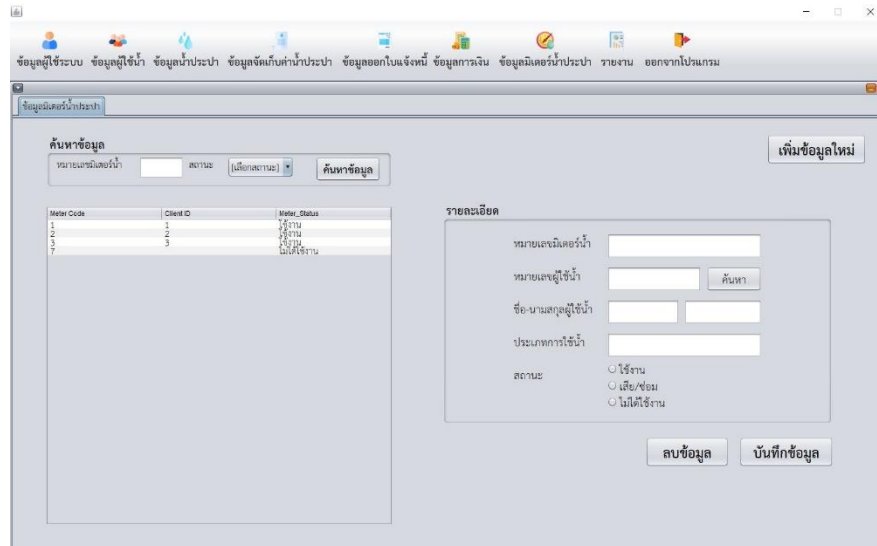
ข้อมูลผู้ใช้ระบบ ข้อมูลผู้ใช้น้ำ ข้อมูลน้ำประปา ข้อมูลจัดเก็บค่าน้ำประปา ข้อมูลออกใบแจ้งหนี้ ข้อมูลการเงิน ข้อมูลมิเตอร์น้ำประปา รายงาน ออกจากโปรแกรม

ข้อมูลมิเตอร์น้ำประปา

ค้นหาข้อมูล

หมายเลขมิเตอร์น้ำ สถานะ (เลือกสถานะ) ค้นหาข้อมูล

เพิ่มข้อมูลใหม่

| Meter Code | Client ID | Meter_Status |
|---|---|---|
| 1 | 1 | ใช้งาน |
| 2 | 2 | ใช้งาน |
| 3 | 3 | ใช้งาน |
| 7 | | ไม่ได้ใช้งาน |

รายละเอียด

หมายเลขมิเตอร์น้ำ

หมายเลขผู้ใช้น้ำ ค้นหา

ชื่อ-นามสกุลผู้ใช้น้ำ

ประเภทการใช้น้ำ

สถานะ
ใช้งาน
เสีย/ซ่อม
ไม่ได้ใช้งาน

ลบข้อมูล บันทึกข้อมูล